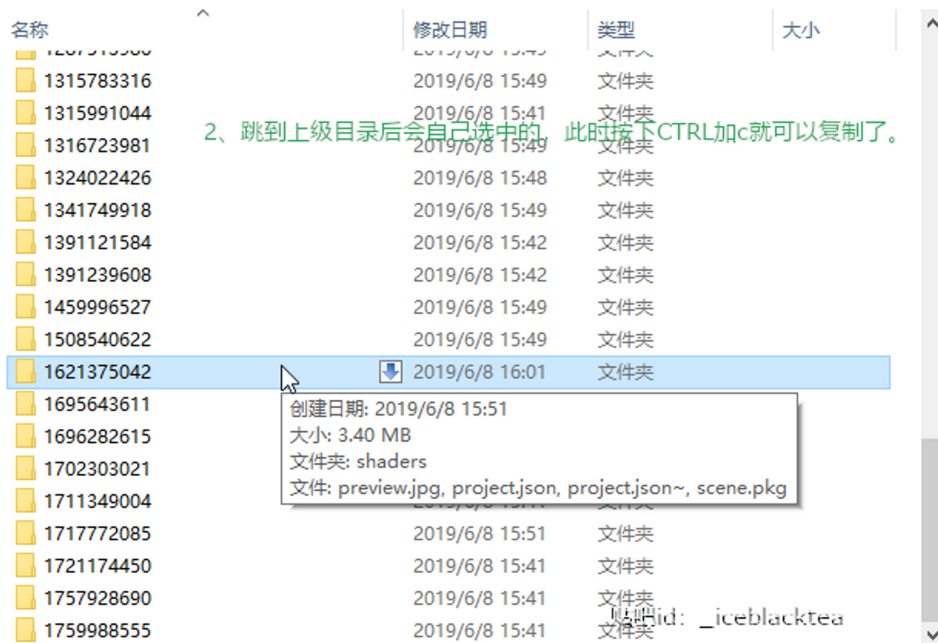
| 名称 | 修改日期 | 类型 | 大小 |
|---|---|---|---|
| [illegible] | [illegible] | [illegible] | |
| 1315783316 | 2019/6/8 15:49 | 文件夹 | |
| 1315991044 | 2019/6/8 15:41 | 文件夹 | |
| 1316723981 | 2019/6/8 15:49 | 文件夹 | |
| 1324022426 | 2019/6/8 15:48 | 文件夹 | |
| 1341749918 | 2019/6/8 15:49 | 文件夹 | |
| 1391121584 | 2019/6/8 15:42 | 文件夹 | |
| 1391239608 | 2019/6/8 15:42 | 文件夹 | |
| 1459996527 | 2019/6/8 15:49 | 文件夹 | |
| 1508540622 | 2019/6/8 15:49 | 文件夹 | |
| 1621375042 | 2019/6/8 16:01 | 文件夹 | |
| 1695643611 | | | |
| 1696282615 | | | |
| 1702303021 | | | |
| 1711349004 | | | |
| 1717772085 | 2019/6/8 15:51 | 文件夹 | |
| 1721174450 | 2019/6/8 15:41 | 文件夹 | |
| 1757928690 | 2019/6/8 15:41 | 文件夹 | |
| 1759988555 | 2019/6/8 15:41 | 文件夹 | |

2、跳到上级目录后会自己选中的，此时按下CTRL加c就可以复制了。

创建日期: 2019/6/8 15:51
大小: 3.40 MB
文件夹: shaders
文件: preview.jpg, project.json, project.json~, scene.pkg

贴吧id：_iceblacktea